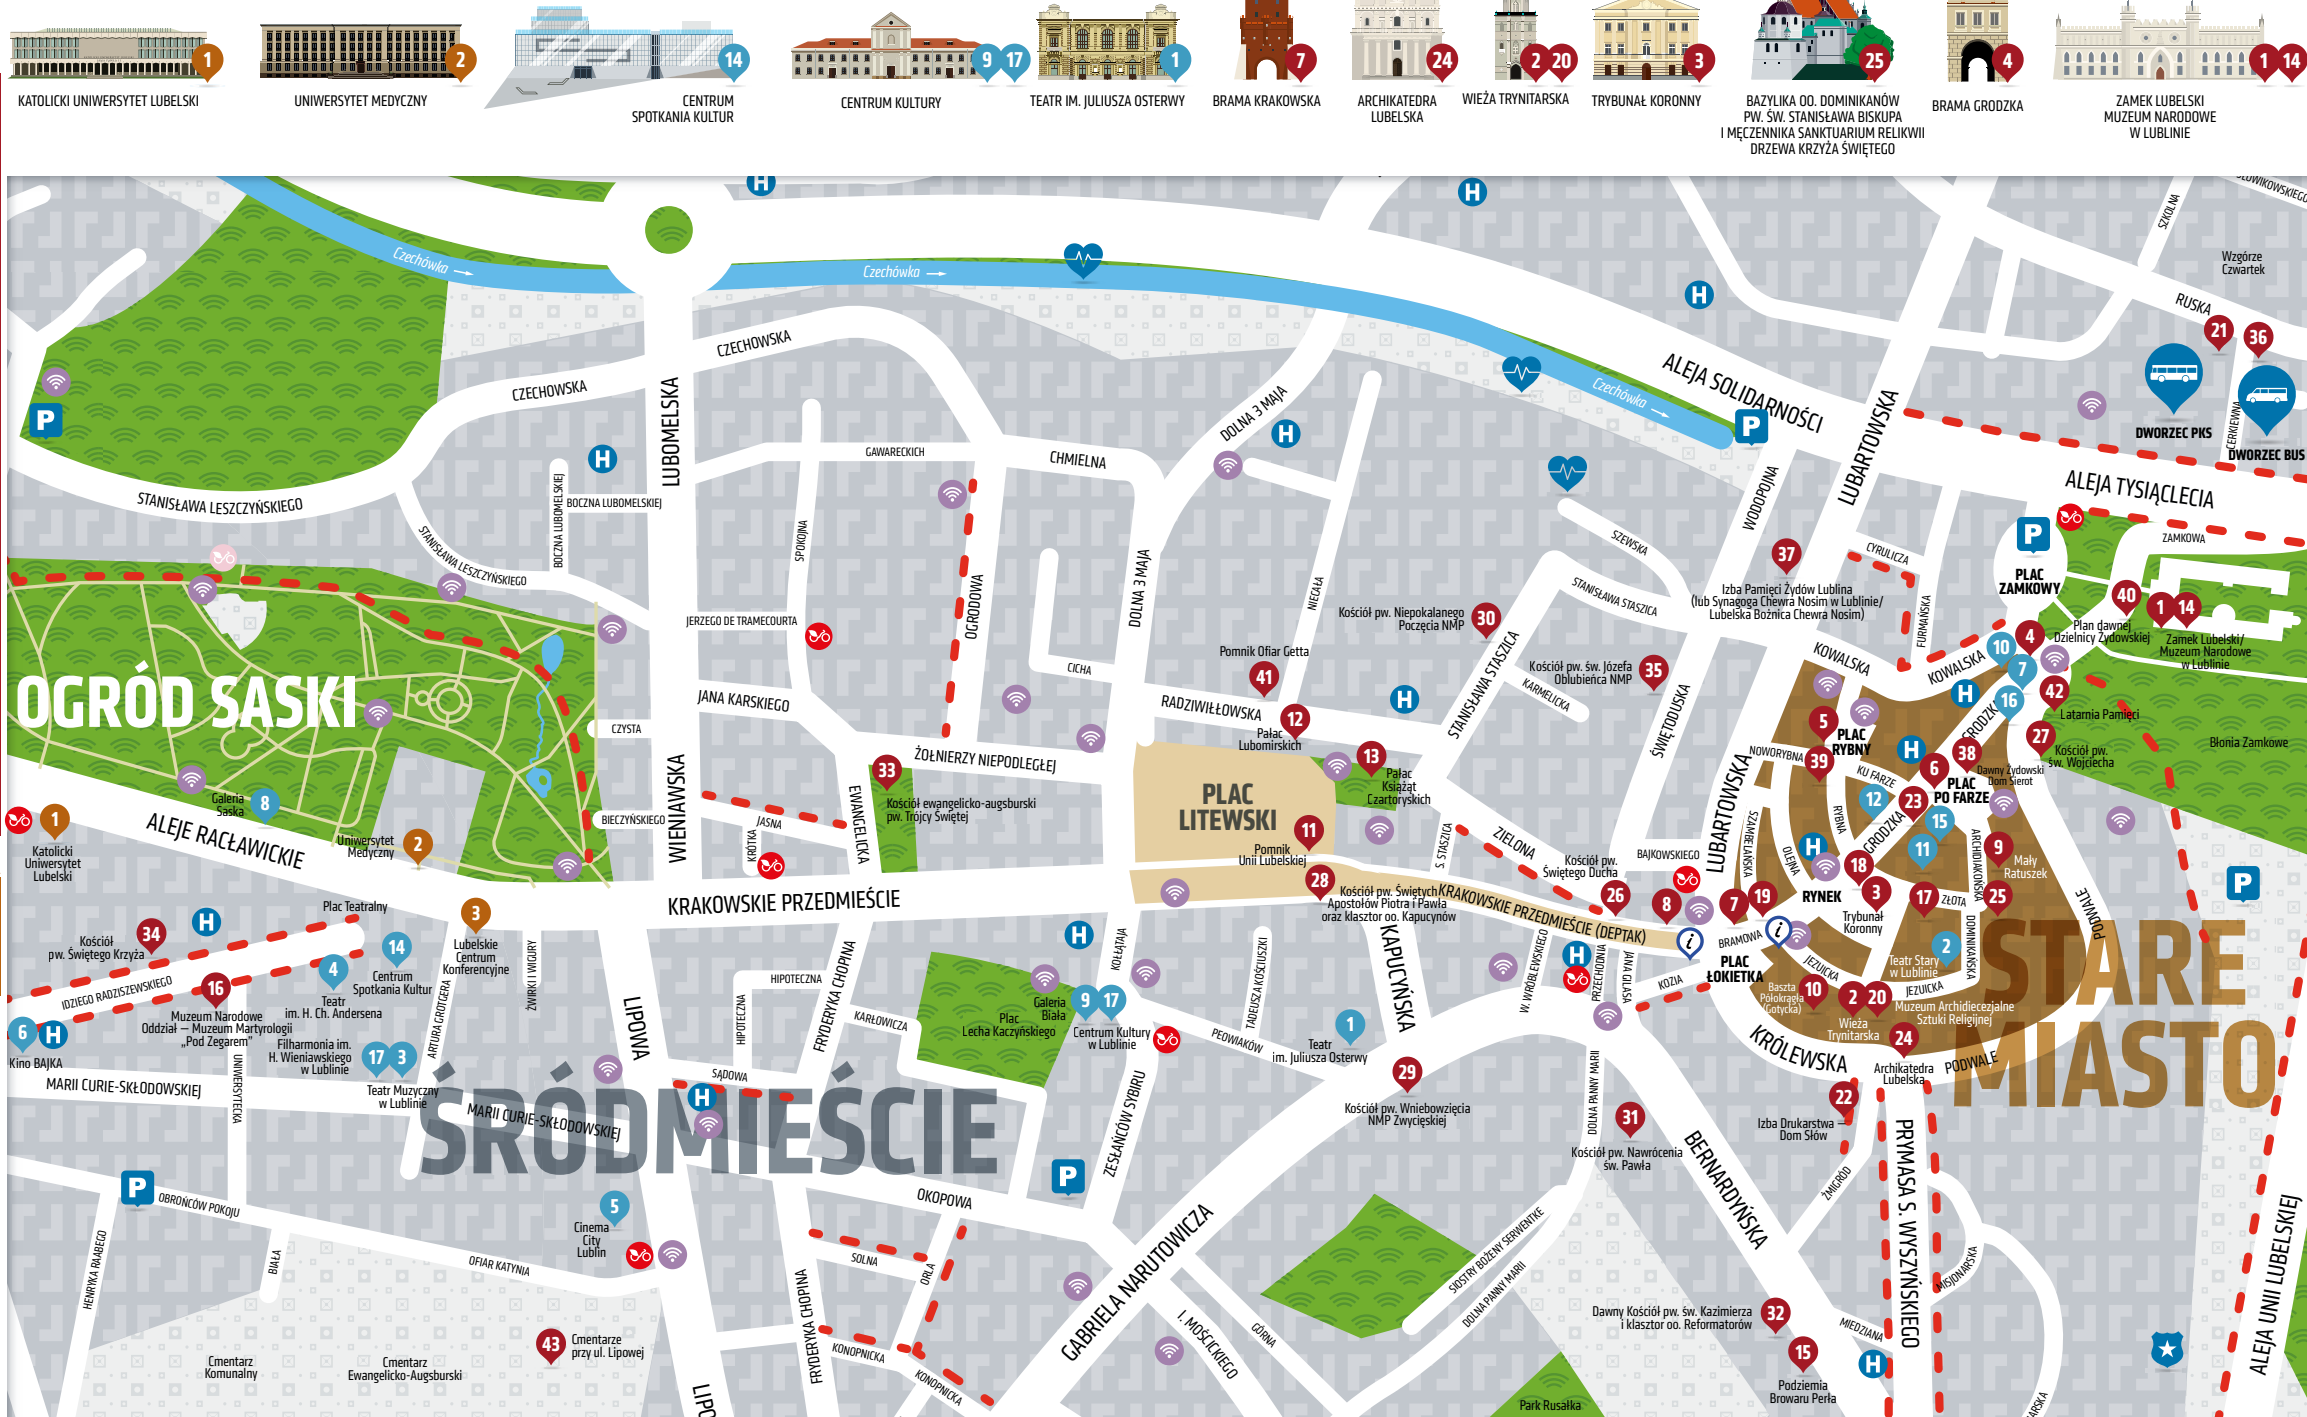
1 KATOLICKI UNIWERSYTET LUBELSKI
2 UNIWERSYTET MEDYCZNY
14 CENTRUM SPOTKANIA KULTUR
9 17 CENTRUM KULTURY
1 TEATR IM. JULIUSZA OSTERWY
7 BRAMA KRAKOWSKA
24 ARCHIKATEDRA LUBELSKA
2 20 WIEŻA TRYNITARSKA
3 TRYBUNAŁ KORONNY
25 BAZYLIKA OO. DOMINIKANÓW PW. ŚW. STANISŁAWA BISKUPA I MĘCZENNIKA SANKTUARIUM RELIKWII DRZEWA KRZYŻA ŚWIĘTEGO
4 BRAMA GRODZKA
1 14 ZAMEK LUBELSKI MUZEUM NARODOWE W LUBLINIE

Czechówka
Czechówka
Czechówka
CZECHOWSKA
CZECHOWSKA
STANISŁAWA LESZCZYŃSKIEGO
STANISŁAWA LESZCZYŃSKIEGO
BOCZNA LUBOMELSKIEJ
BOCZNA LUBOMELSKIEJ
LUBOMELSKA
GAWARECKICH
CHMIELNA
DOLNA 3 MAJA
DOLNA 3 MAJA
ALEJA SOLIDARNOŚCI
LUBARTOWSKA
WODOPOJNA
RUSKA
Wzgórze Czwartek
SZKOLNA
DWORZEC PKS
DWORZEC BUS
ALEJA TYSIĄCLECIA
ZAMKOWA
PLAC ZAMKOWY
OGRÓD SASKI
SPOKOJNA
OGRODOWA
JERZEGO DE TRAMECOURTA
NIECAŁA
SZEWSKA
STANISŁAWA STASZICA
CYRULICZA
37 Izba Pamięci Żydów Lublina (lub Synagoga Chewra Nosim w Lublinie/ Lubelska Bożnica Chewra Nosim)
FURMAŃSKA
40 Plan dawnej Dzielnicy Żydowskiej
1 14 Zamek Lubelski/ Muzeum Narodowe w Lublinie
30 Kościół pw. Niepokalanego Poczęcia NMP
Pomnik Ofiar Getta
41
CICHA
35 Kościół pw. św. Józefa Oblubieńca NMP
KARMELICKA
STANISŁAWA STASZICA
ŚWIĘTODUSKA
KOWALSKA
KOWALSKA
10 7 4 16 42 Latarnia Pamięci
CZYSTA
JANA KARSKIEGO
RADZIWIŁŁOWSKA
12 Pałac Lubomirskich
WIENIAWSKA
ŻOŁNIERZY NIEPODLEGŁEJ
33 Kościół ewangelicko-augsburski pw. Trójcy Świętej
EWANGELICKA
PLAC LITEWSKI
13 Pałac Książąt Czartoryskich
11 Pomnik Unii Lubelskiej
5 PLAC RYBNY
NOWORYBNA
39
38 Dawny Żydowski Dom Sierot
6 PLAC PO FARZE
KU FARZE
27 Kościół pw. św. Wojciecha
Błonia Zamkowe
GRODZKA
RYBNA
12 23 15
GRODZKA
OLEJNA
SZAMBELAŃSKA
ARCHIDIAKOŃSKA
9 Mały Ratuszek
BIECZYŃSKIEGO
JASNA
KRÓTKA
ZIELONA
26 Kościół pw. Świętego Ducha
BAJKOWSKIEGO
S. STASZICA
Galeria Saska 8
1 Katolicki Uniwersytet Lubelski
ALEJE RACŁAWICKIE
Uniwersytet Medyczny 2
KRAKOWSKIE PRZEDMIEŚCIE
28 Kościół pw. Świętych Apostołów Piotra i Pawła oraz klasztor oo. Kapucynów
KRAKOWSKIE PRZEDMIEŚCIE (DEPTAK)
8 7 19
RYNEK
3 Trybunał Koronny
18 11
17 ZŁOTA 25
STARE MIASTO
PODWALE
Plac Teatralny
34 Kościół pw. Świętego Krzyża
14 Centrum Spotkania Kultur
3 Lubelskie Centrum Konferencyjne
ŻWIRKI I WIGURY
16 Muzeum Narodowe Oddział – Muzeum Martyrologii „Pod Zegarem"
IDZIEGO RADZISZEWSKIEGO
4 Teatr im. H. Ch. Andersena
ARTURA GROTTGERA
6 Kino BAJKA
17 3 Filharmonia im. H. Wieniawskiego w Lublinie
Teatr Muzyczny w Lublinie
MARII CURIE-SKŁODOWSKIEJ
UNIWERSYTECKA
LIPOWA
HIPOTECZNA
HIPOTECZNA
FRYDERYKA CHOPINA
KARŁOWICZA
Plac Lecha Kaczyńskiego
Galeria Biała
9 17 Centrum Kultury w Lublinie
KOŁŁĄTAJA
TADEUSZA KOŚCIUSZKI
PEOWIAKÓW
1 Teatr im. Juliusza Osterwy
KAPUCYŃSKA
W. WRÓBLEWSKIEGO
PRZECHODNIA
JANA OLASA
KOZIA
BRAMOWA
PLAC ŁOKIETKA
JEZUICKA
JEZUICKA
10 Baszta Półokrągła (Gotycka)
2 20 Wieża Trynitarska
2 Teatr Stary w Lublinie
Muzeum Archidiecezjalne Sztuki Religijnej
24 Archikatedra Lubelska
KRÓLEWSKA
PODWALE
SADOWA
MARII CURIE-SKŁODOWSKIEJ
ŚRÓDMIEŚCIE
29 Kościół pw. Wniebowzięcia NMP Zwycięskiej
31 Kościół pw. Nawrócenia św. Pawła
DOLNA PANNY MARII
BERNARDYŃSKA
22 Izba Drukarstwa Dom Słów
PRYMASA S. WYSZYŃSKIEGO
ŻMIGRÓD
OKOPOWA
ZESŁAŃCÓW SYBIRU
OBROŃCÓW POKOJU
5 Cinema City Lublin
OFIAR KATYNIA
BIAŁA
HENRYKA RAMBEGO
SOLNA
ORLA
GABRIELA NARUTOWICZA
SIOSTRY BOŻENY SERWENTKE
DOLNA PANNY MARII
GÓRNA
I. MOŚCICKIEGO
Dawny Kościół pw. św. Kazimierza i klasztor oo. Reformatorów 32
MIEDZIANA
15 Podziemia Browaru Perła
MISJONARSKA
ALEJA UNII LUBELSKIEJ
43 Cmentarze przy ul. Lipowej
Cmentarz Komunalny
Cmentarz Ewangelicko-Augsburski
FRYDERYKA CHOPINA
KONOPNICKA
KONOPNICKA
Park Rusałka
LIPO
21 36